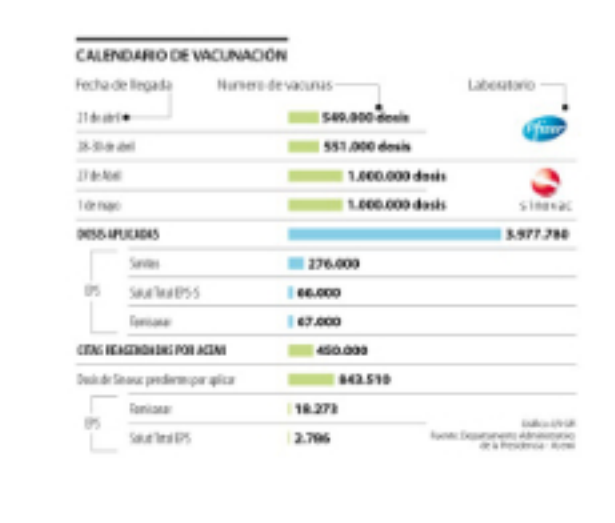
CALENDARIO DE VACUNACIÓN

Fecha de llegada

Numero de vacunas

Laboratorio

21 de abril

549.000 dosis

Pfizer

28-30 de abril

551.000 dosis

27 de Abril

1.000.000 dosis

1 de mayo

1.000.000 dosis

Sinovac

DOSIS APLICADAS

3.977.780

EPS

Sanitas

276.000

Salud Total EPS-S

66.000

Famisanar

67.000

CITAS REAGENDADAS POR ACEMI

450.000

Dosis de Sinovac pendientes por aplicar

843.510

EPS

Famisanar

18.273

Salud Total EPS

2.786

Gráfico LR-GR
Fuente: Departamento Administrativo de la Presidencia - Acemi